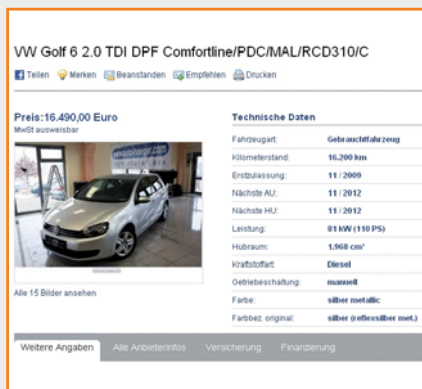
VW Golf 6 2.0 TDI DPF Comfortline/PDC/MAL/RCD310/C

Teilen Merken Beanstanden Empfehlen Drucken

Preis:16.490,00 Euro
MwSt ausweisbar

Alle 15 Bilder ansehen

Technische Daten

| | |
|---|---|
| Fahrzeugart: | Gebrauchtfahrzeug |
| Kilometerstand: | 16.200 km |
| Erstzulassung: | 11 / 2009 |
| Nächste AU: | 11 / 2012 |
| Nächste HU: | 11 / 2012 |
| Leistung: | 81 kW (110 PS) |
| Hubraum: | 1.968 cm³ |
| Kraftstoffart: | Diesel |
| Getriebeschaltung: | manuell |
| Farbe: | silber metallic |
| Farbbez. original: | silber (reflexsilber met.) |

Weitere Angaben Alle Anbieterinfos Versicherung Finanzierung